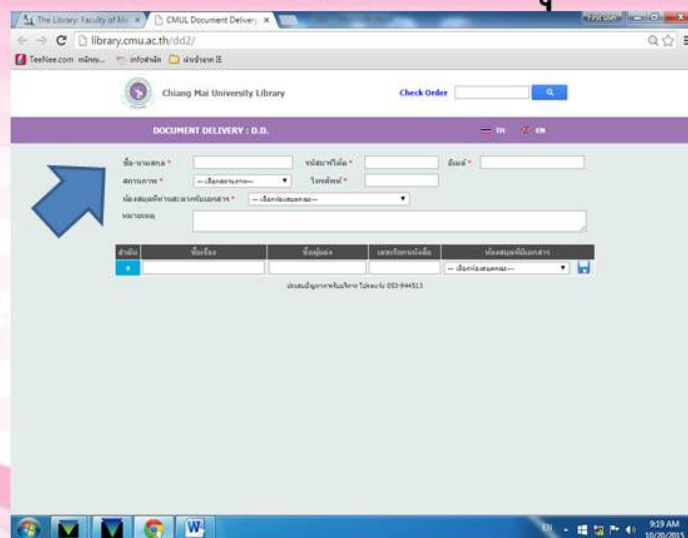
The Library: Faculty of Me ×
CMUL Document Delivery ×
library.cmu.ac.th/dd2/
TeeNee.com หน้าแร... infoสำนัก เว็บข่าวจาก IE

Chiang Mai University Library
Check Order

DOCUMENT DELIVERY : D.D.
TH EN

ชื่อ-นามสกุล *
รหัสนักศึกษา *
อีเมล์ *
สถานภาพ *
--เลือกสถานภาพ--
โทรศัพท์ *
ห้องสมุดที่ต้องการรับเอกสาร *
--เลือกห้องสมุด--
หมายเหตุ

| ลำดับ | ชื่อเรื่อง | ชื่อผู้แต่ง | เลขเรียกหนังสือ | ห้องสมุดที่มีเอกสาร |
|---|---|---|---|---|
| + | | | | --เลือกห้องสมุด-- |

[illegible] 053-944513

EN
9:19 AM
10/30/2015